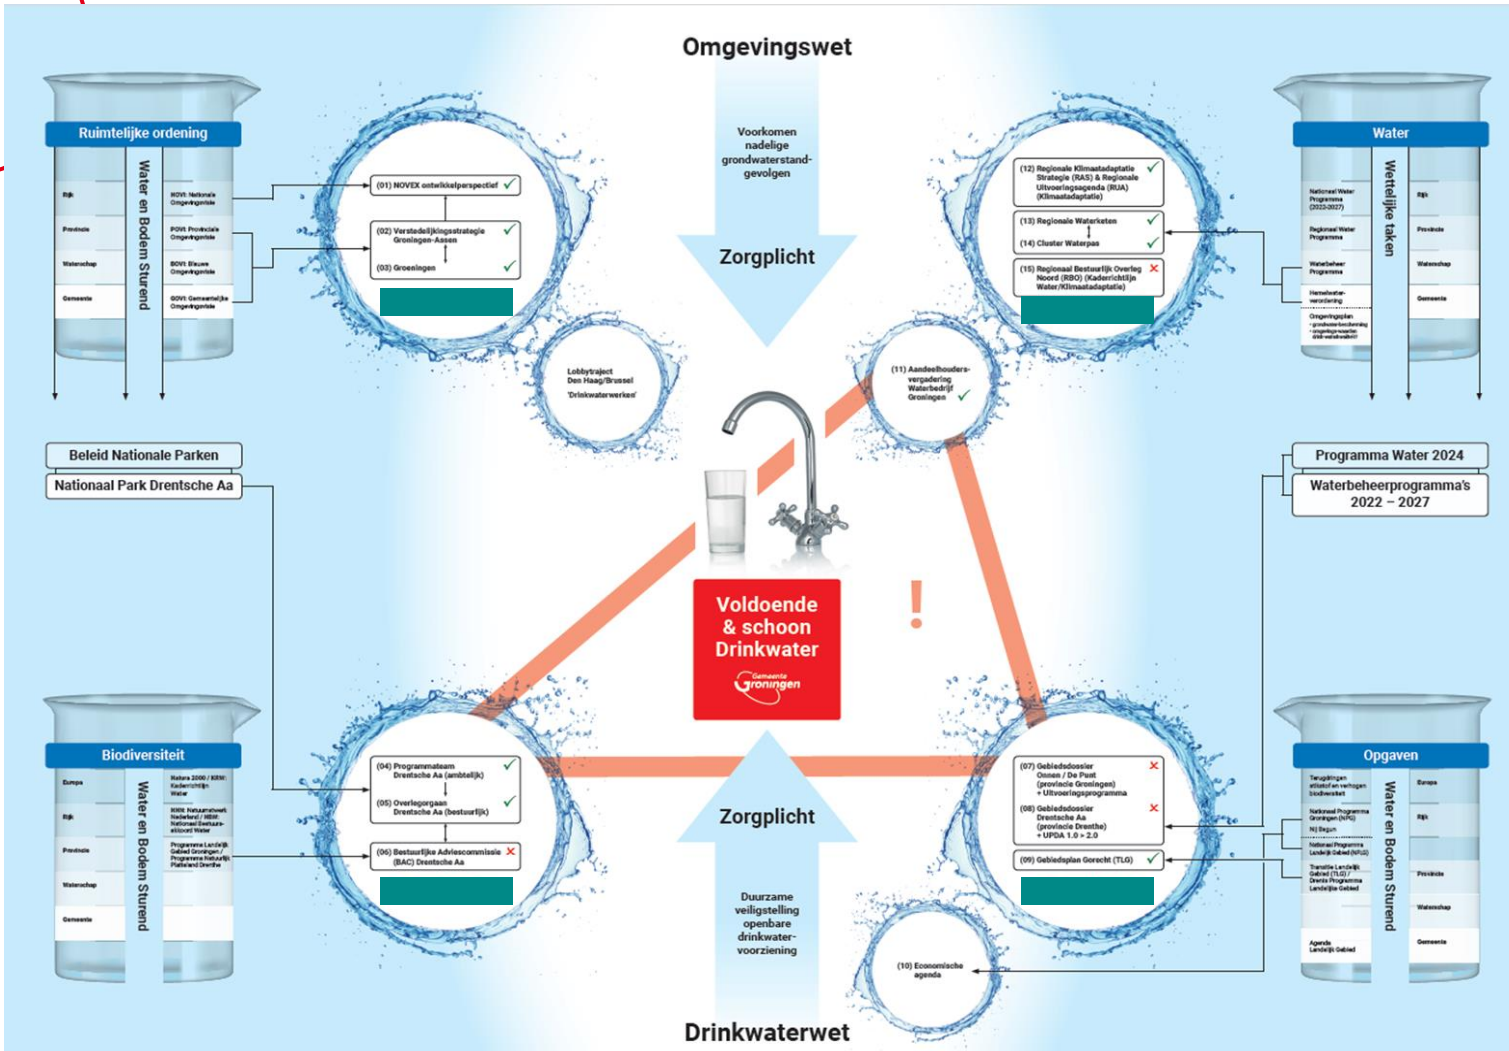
Omgevingswet

Voorkomen nadelige grondwaterstand-gevolgen

Zorgplicht

Ruimtelijke ordening

Rijk
Provincie
Waterschap
Gemeente

Water en Bodem Sturend

NOVI: Nationale Omgevingsvisie
POVI: Provinciale Omgevingsvisie
BOVI: Blauwe Omgevingsvisie
GOVI: Gemeentelijke Omgevingsvisie

(01) NOVEX ontwikkelperspectief ✓
(02) Verstedelijkingsstrategie Groningen-Assen ✓
(03) Groeningen ✓

Lobbytraject Den Haag/Brussel 'Drinkwaterwerken'

Water

Wettelijke taken

Nationaal Water Programma (2022-2027)
Regionaal Water Programma
Waterbeheer Programma
Hemelwater-verordening
Omgevingsplan - grondwater-beclaming - ongeëigende hinderwaterafval

Rijk
Provincie
Waterschap
Gemeente

(12) Regionale Klimaatadaptatie Strategie (RAS) & Regionale Uitvoeringsagenda (RUA) (Klimaatadaptatie) ✓
(13) Regionale Waterketen ✓
(14) Cluster Waterpas ✓
(15) Regionaal Bestuurlijk Overleg Noord (RBO) (Kaderrichtlijn Water/Klimaatadaptatie) ✗

(11) Aandeelhouders-vergadering Waterbedrijf Groningen ✓

Beleid Nationale Parken
Nationaal Park Drentsche Aa

Programma Water 2024
Waterbeheerprogramma's 2022 – 2027

Voldoende & schoon Drinkwater
Gemeente Groningen

!

Biodiversiteit

Europa
Rijk
Provincie
Waterschap
Gemeente

Water en Bodem Sturend

Natura 2000 / KRW: Kaderrichtlijn Water
NNN: Natuurnetwerk Nederland / NBW: Nationaal Bestuursakkoord Water
Programma Landelijk Gebied Groningen / Programma Natuurlijk Platteland Drenthe

(04) Programmateam Drentsche Aa (ambtelijk) ✓
(05) Overlegorgaan Drentsche Aa (bestuurlijk) ✓
(06) Bestuurlijke Adviescommissie (BAC) Drentsche Aa ✗

Zorgplicht

Duurzame veiligstelling openbare drinkwater-voorziening

Drinkwaterwet

Opgaven

Water en Bodem Sturend

Terugdringen stikstof en verhogen biodiversiteit
Nationaal Programma Groningen (NPG)
NIJ Begun
Nationaal Programma Landelijk Gebied (NPLG)
Transitie Landelijk Gebied (TLG) / Drents Programma Landelijk Gebied
Agenda Landelijk Gebied

Europa
Rijk
Provincie
Waterschap
Gemeente

(07) Gebiedsdossier Onnen / De Punt (provincie Groningen) + Uitvoeringsprogramma ✗
(08) Gebiedsdossier Drentsche Aa (provincie Drenthe) + UPDA 1.0 > 2.0 ✗
(09) Gebiedsplan Gorecht (TLG) ✓

(10) Economische agenda